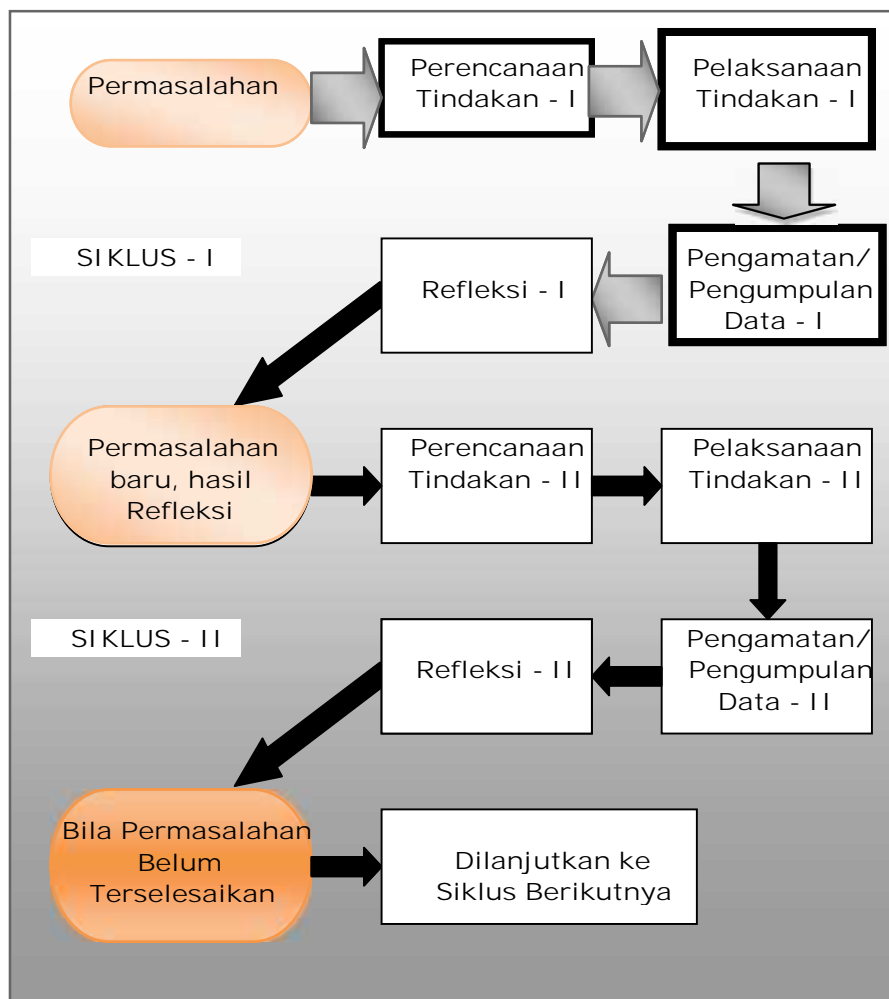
Permasalahan

Perencanaan Tindakan - I

Pelaksanaan Tindakan - I

SIKLUS - I

Refleksi - I

Pengamatan/ Pengumpulan Data - I

Permasalahan baru, hasil Refleksi

Perencanaan Tindakan - II

Pelaksanaan Tindakan - II

SIKLUS - II

Refleksi - II

Pengamatan/ Pengumpulan Data - II

Bila Permasalahan Belum Terselesaikan

Dilanjutkan ke Siklus Berikutnya